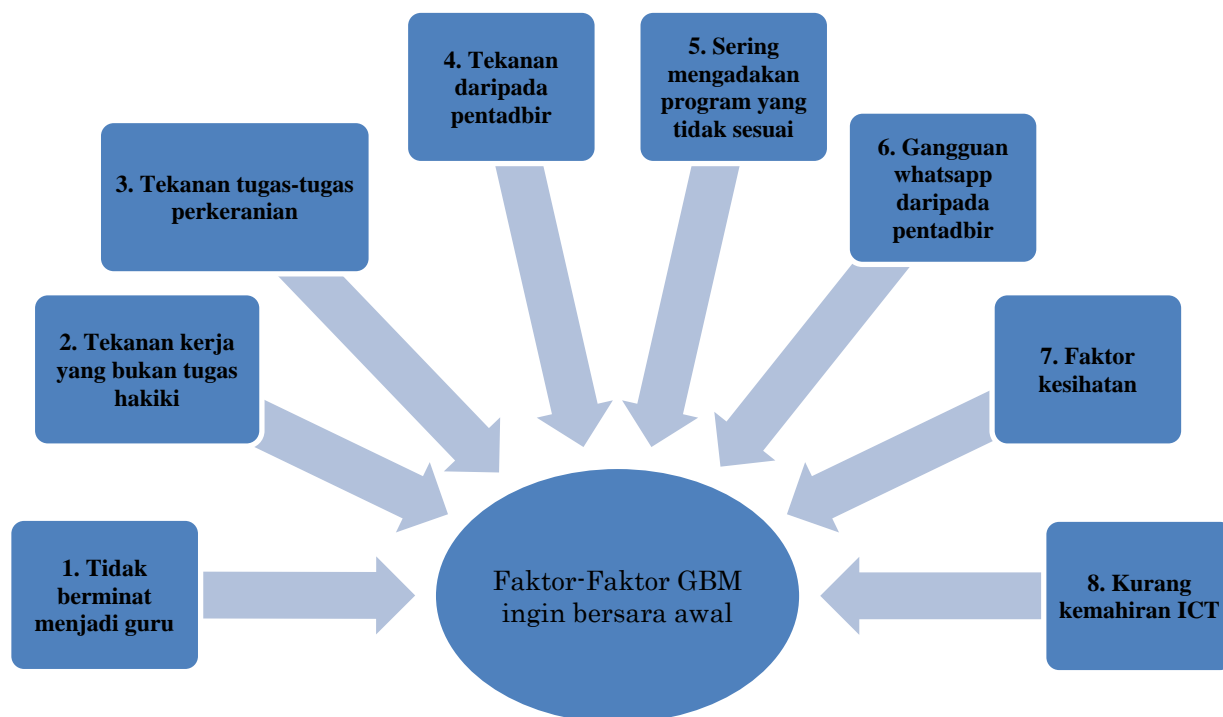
4. Tekanan daripada pentadbir

5. Sering mengadakan program yang tidak sesuai

3. Tekanan tugas-tugas perkeranian

6. Gangguan whatsapp daripada pentadbir

2. Tekanan kerja yang bukan tugas hakiki

7. Faktor kesihatan

1. Tidak berminat menjadi guru

Faktor-Faktor GBM ingin bersara awal

8. Kurang kemahiran ICT